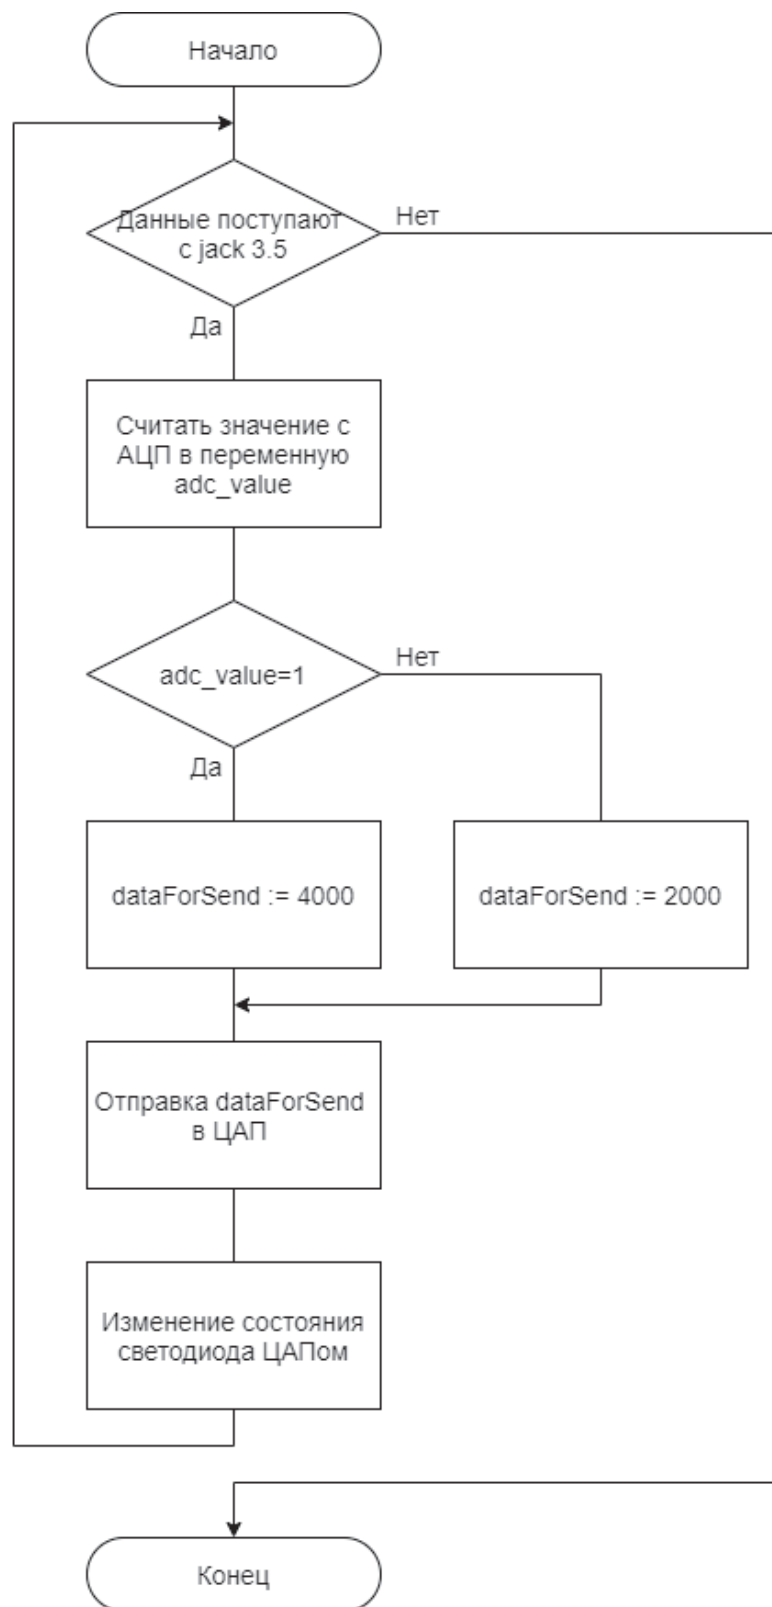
Начало

Данные поступают с jack 3.5

Нет

Да

Считать значение с АЦП в переменную adc_value

adc_value=1

Нет

Да

dataForSend := 4000

dataForSend := 2000

Отправка dataForSend в ЦАП

Изменение состояния светодиода ЦАПом

Конец